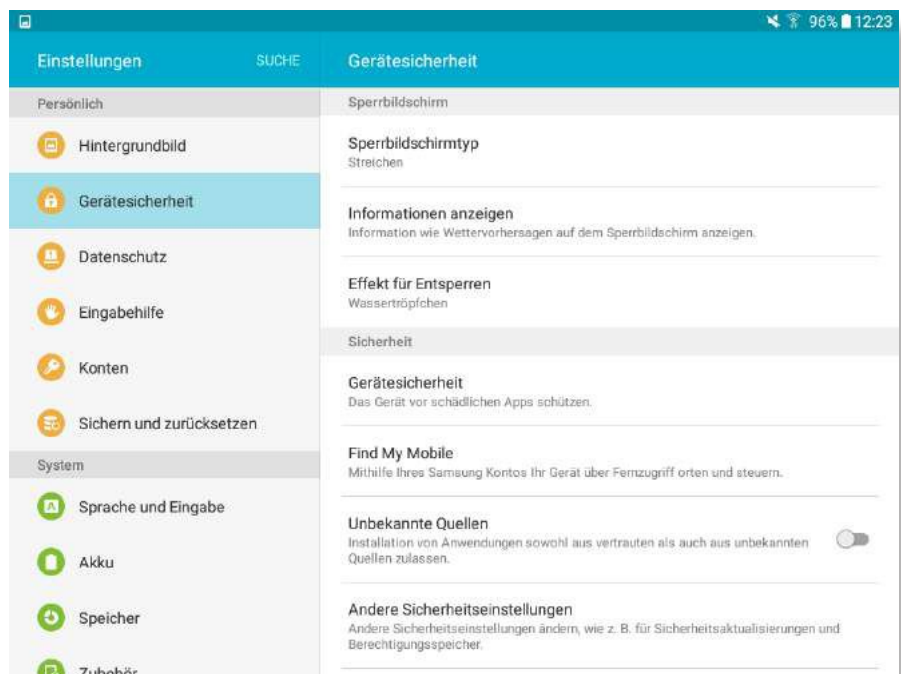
96% 12:23

Einstellungen SUCHE

Persönlich

Hintergrundbild

Gerätesicherheit

Datenschutz

Eingabehilfe

Konten

Sichern und zurücksetzen

System

Sprache und Eingabe

Akku

Speicher

Zubehör

Gerätesicherheit

Sperrbildschirm

Sperrbildschirmtyp
Streichen

Informationen anzeigen
Information wie Wettervorhersagen auf dem Sperrbildschirm anzeigen.

Effekt für Entsperren
Wassertröpfchen

Sicherheit

Gerätesicherheit
Das Gerät vor schädlichen Apps schützen.

Find My Mobile
Mithilfe Ihres Samsung Kontos Ihr Gerät über Fernzugriff orten und steuern.

Unbekannte Quellen
Installation von Anwendungen sowohl aus vertrauten als auch aus unbekannten Quellen zulassen.

Andere Sicherheitseinstellungen
Andere Sicherheitseinstellungen ändern, wie z. B. für Sicherheitsaktualisierungen und Berechtigungsspeicher.